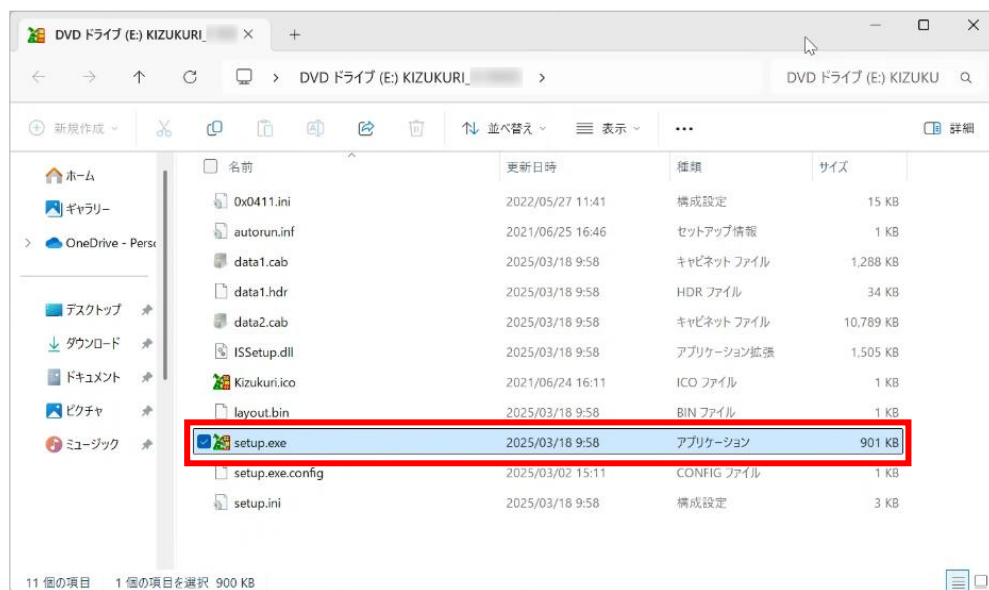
DVD ドライブ (E:) KIZUKURI_ ×  +

DVD ドライブ (E:) KIZUKURI_ >

DVD ドライブ (E:) KIZUKU

新規作成 ∨  並べ替え ∨  表示 ∨  ···  詳細

ホーム
ギャラリー
OneDrive - Pers
デスクトップ
ダウンロード
ドキュメント
ピクチャ
ミュージック

| 名前 | 更新日時 | 種類 | サイズ |
|---|---|---|---|
| 0x0411.ini | 2022/05/27 11:41 | 構成設定 | 15 KB |
| autorun.inf | 2021/06/25 16:46 | セットアップ情報 | 1 KB |
| data1.cab | 2025/03/18 9:58 | キャビネット ファイル | 1,288 KB |
| data1.hdr | 2025/03/18 9:58 | HDR ファイル | 34 KB |
| data2.cab | 2025/03/18 9:58 | キャビネット ファイル | 10,789 KB |
| ISSetup.dll | 2025/03/18 9:58 | アプリケーション拡張 | 1,505 KB |
| Kizukuri.ico | 2021/06/24 16:11 | ICO ファイル | 1 KB |
| layout.bin | 2025/03/18 9:58 | BIN ファイル | 1 KB |
| setup.exe | 2025/03/18 9:58 | アプリケーション | 901 KB |
| setup.exe.config | 2025/03/02 15:11 | CONFIG ファイル | 1 KB |
| setup.ini | 2025/03/18 9:58 | 構成設定 | 3 KB |

11 個の項目  1 個の項目を選択 900 KB